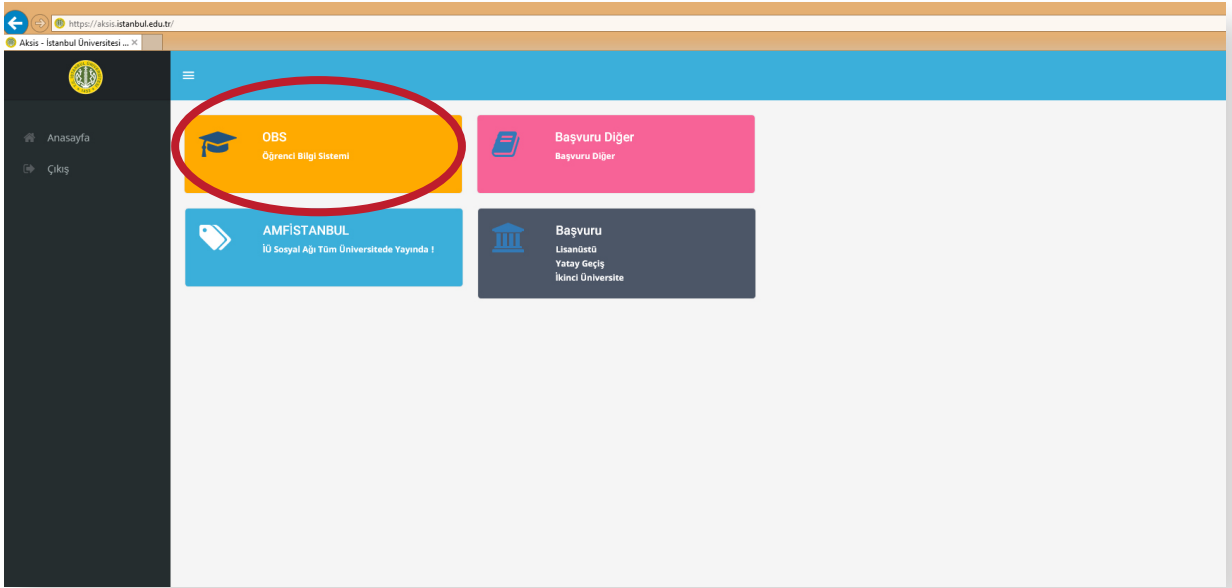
https://aksis.istanbul.edu.tr/

Aksis - İstanbul Üniversitesi ... ×

Anasayfa

Çıkış

OBS
Öğrenci Bilgi Sistemi

Başvuru Diğer
Başvuru Diğer

AMFİSTANBUL
İÜ Sosyal Ağı Tüm Üniversitede Yayında !

Başvuru
Lisanüstü
Yatay Geçiş
İkinci Üniversite